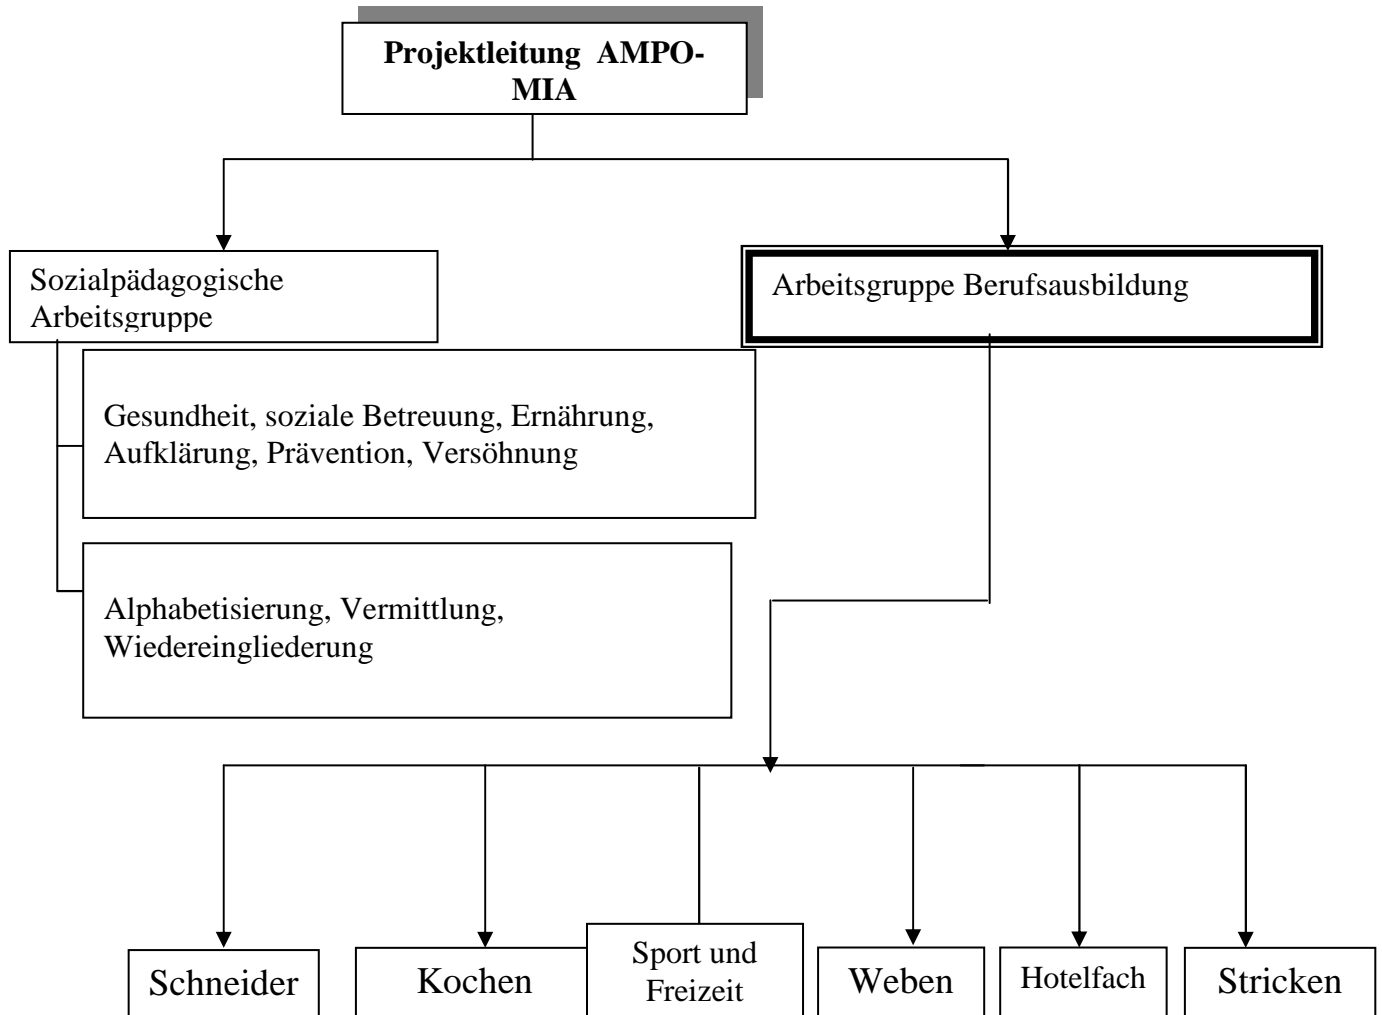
**Projektleitung AMPO-MIA**

Sozialpädagogische Arbeitsgruppe

Arbeitsgruppe Berufsausbildung

Gesundheit, soziale Betreuung, Ernährung, Aufklärung, Prävention, Versöhnung

Alphabetisierung, Vermittlung, Wiedereingliederung

Schneider

Kochen

Sport und Freizeit

Weben

Hotelfach

Stricken